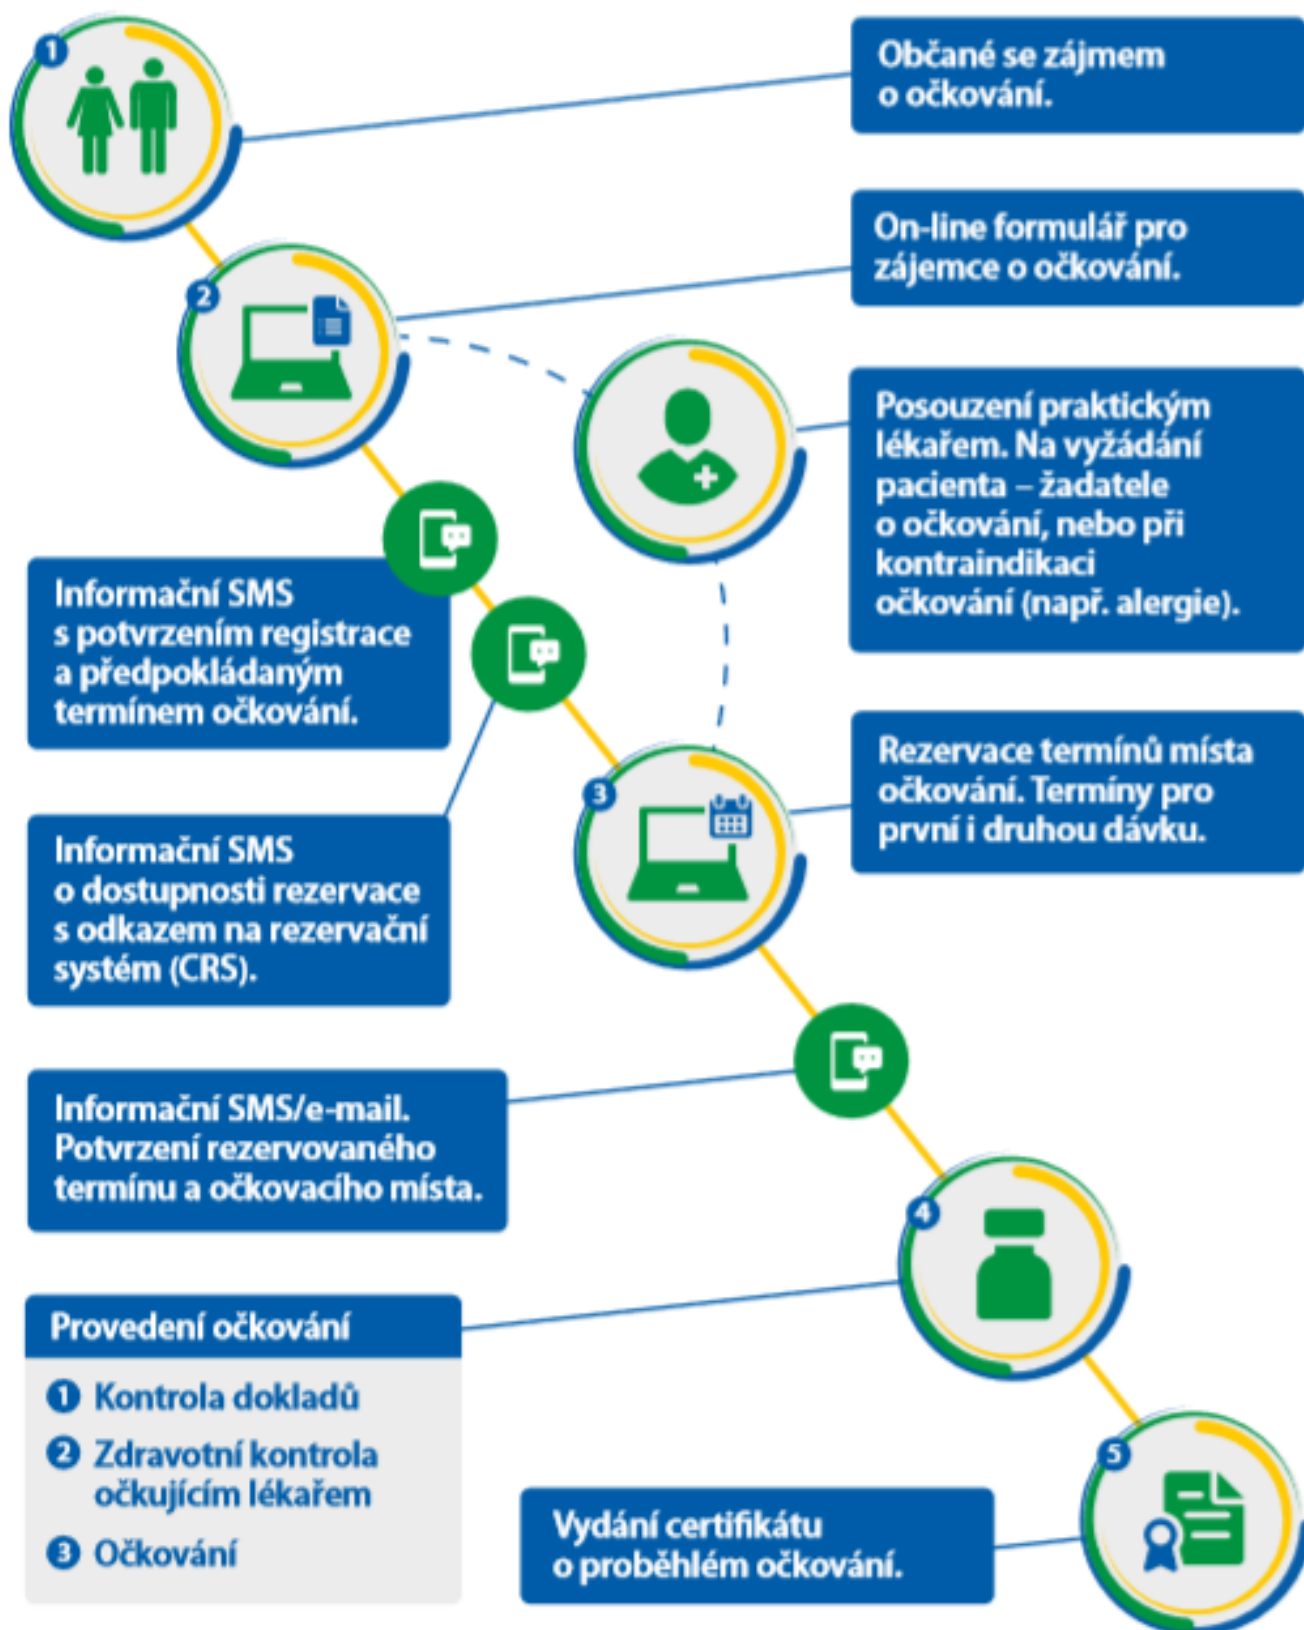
1

Občané se zájmem o očkování.

2

On-line formulář pro zájemce o očkování.

Posouzení praktickým lékařem. Na vyžádání pacienta – žadatele o očkování, nebo při kontraindikaci očkování (např. alergie).

Informační SMS s potvrzením registrace a předpokládaným termínem očkování.

Informační SMS o dostupnosti rezervace s odkazem na rezervační systém (CRS).

3

Rezervace termínů místa očkování. Termíny pro první i druhou dávku.

Informační SMS/e-mail. Potvrzení rezervovaného termínu a očkovacího místa.

4

Provedení očkování

1 Kontrola dokladů

2 Zdravotní kontrola očkujícím lékařem

3 Očkování

5

Vydání certifikátu o proběhlém očkování.